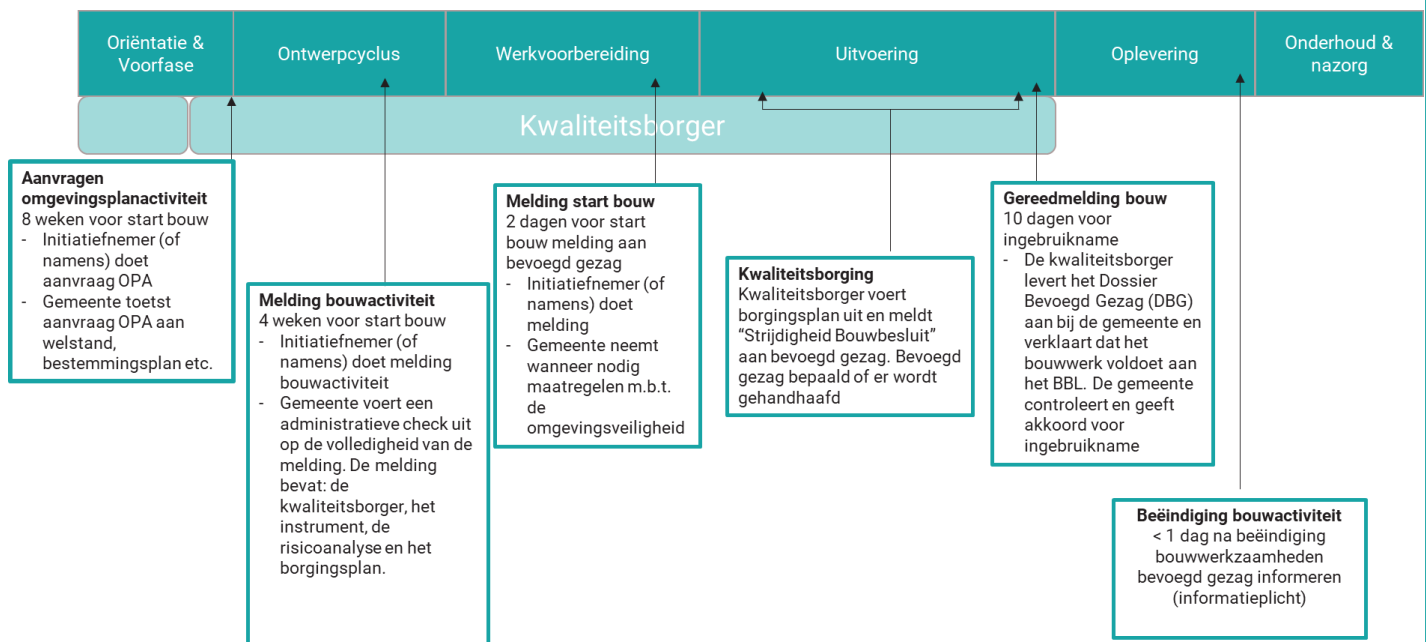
Oriëntatie & Voorfase

Ontwerpcyclus

Werkvoorbereiding

Uitvoering

Oplevering

Onderhoud & nazorg

Kwaliteitsborger

**Aanvragen omgevingsplanactiviteit**
8 weken voor start bouw
- Initiatiefnemer (of namens) doet aanvraag OPA
- Gemeente toetst aanvraag OPA aan welstand, bestemmingsplan etc.

**Melding bouwactiviteit**
4 weken voor start bouw
- Initiatiefnemer (of namens) doet melding bouwactiviteit
- Gemeente voert een administratieve check uit op de volledigheid van de melding. De melding bevat: de kwaliteitsborger, het instrument, de risicoanalyse en het borgingsplan.

**Melding start bouw**
2 dagen voor start bouw melding aan bevoegd gezag
- Initiatiefnemer (of namens) doet melding
- Gemeente neemt wanneer nodig maatregelen m.b.t. de omgevingsveiligheid

**Kwaliteitsborging**
Kwaliteitsborger voert borgingsplan uit en meldt "Strijdigheid Bouwbesluit" aan bevoegd gezag. Bevoegd gezag bepaald of er wordt gehandhaafd

**Gereedmelding bouw**
10 dagen voor ingebruikname
- De kwaliteitsborger levert het Dossier Bevoegd Gezag (DBG) aan bij de gemeente en verklaart dat het bouwwerk voldoet aan het BBL. De gemeente controleert en geeft akkoord voor ingebruikname

**Beëindiging bouwactiviteit**
< 1 dag na beëindiging bouwwerkzaamheden bevoegd gezag informeren (informatieplicht)